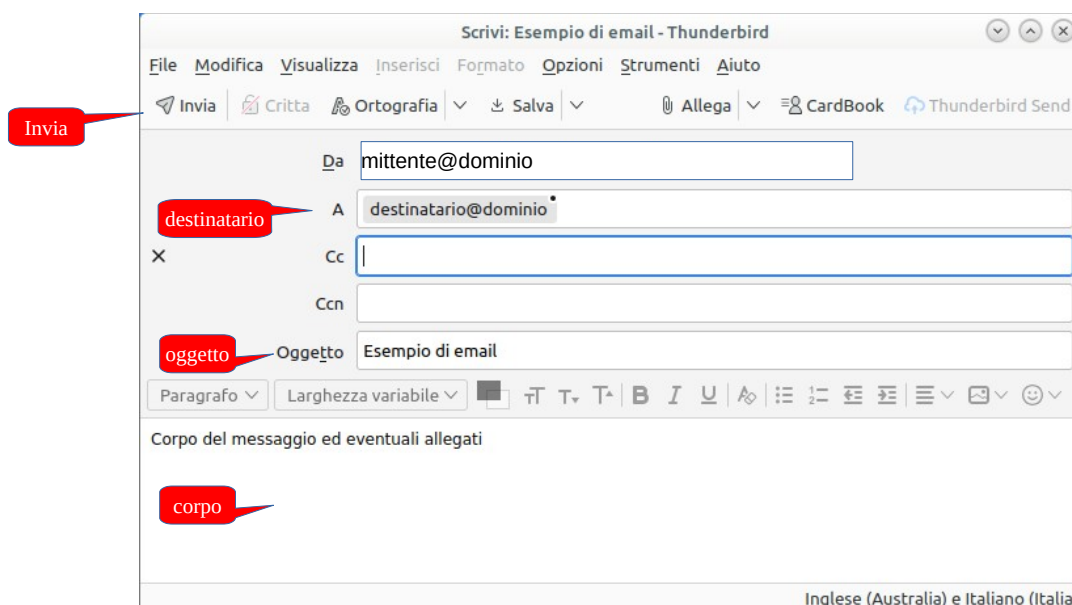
Scrivi: Esempio di email - Thunderbird

File Modifica Visualizza Inserisci Formato Opzioni Strumenti Aiuto

Invia Critta Ortografia Salva Allega CardBook Thunderbird Send

Invia

Da mittente@dominio

destinatario A destinatario@dominio

Cc

Ccn

oggetto Oggetto Esempio di email

Paragrafo Larghezza variabile

Corpo del messaggio ed eventuali allegati

corpo

Inglese (Australia) e Italiano (Italia